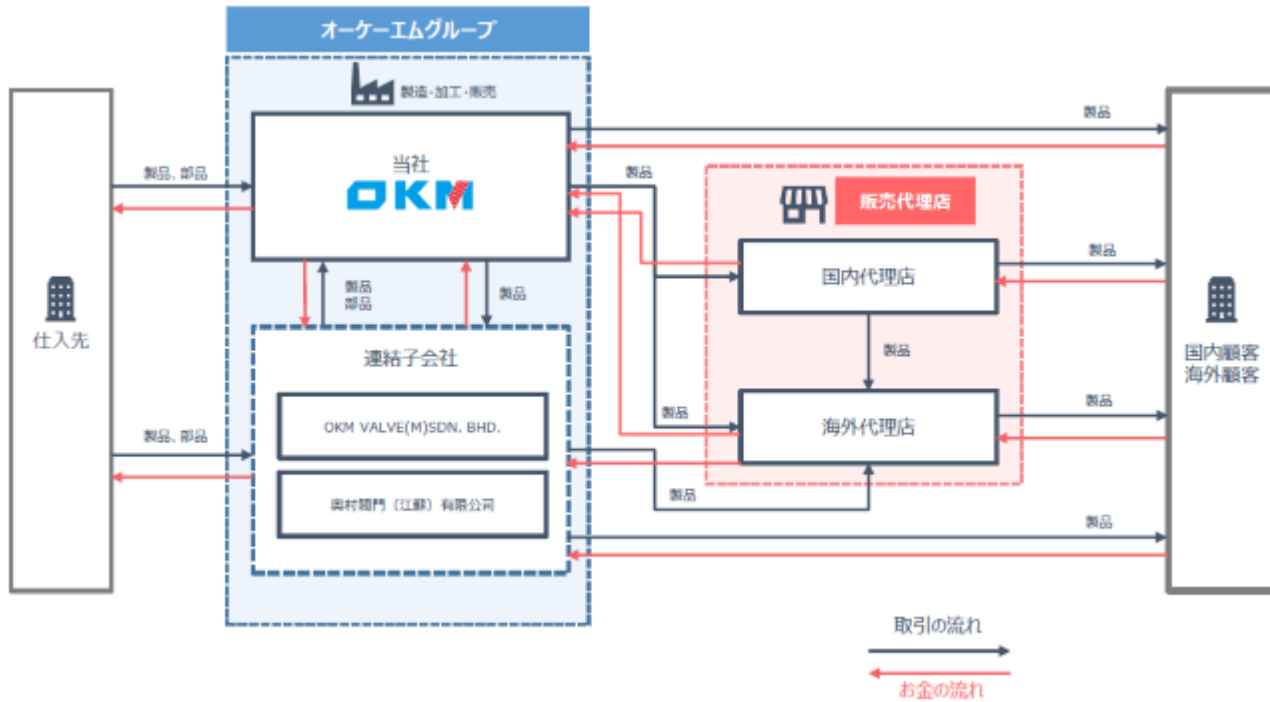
オーケーエムグループ

製造・加工・販売

仕入先

製品、部品

当社
OKM

製品
部品

製品

連結子会社

OKM VALVE(M)SDN. BHD.

奥村閥門（江蘇）有限公司

製品、部品

製品

製品

販売代理店

国内代理店

製品

海外代理店

製品

製品

製品

製品

製品

国内顧客
海外顧客

取引の流れ

お金の流れ